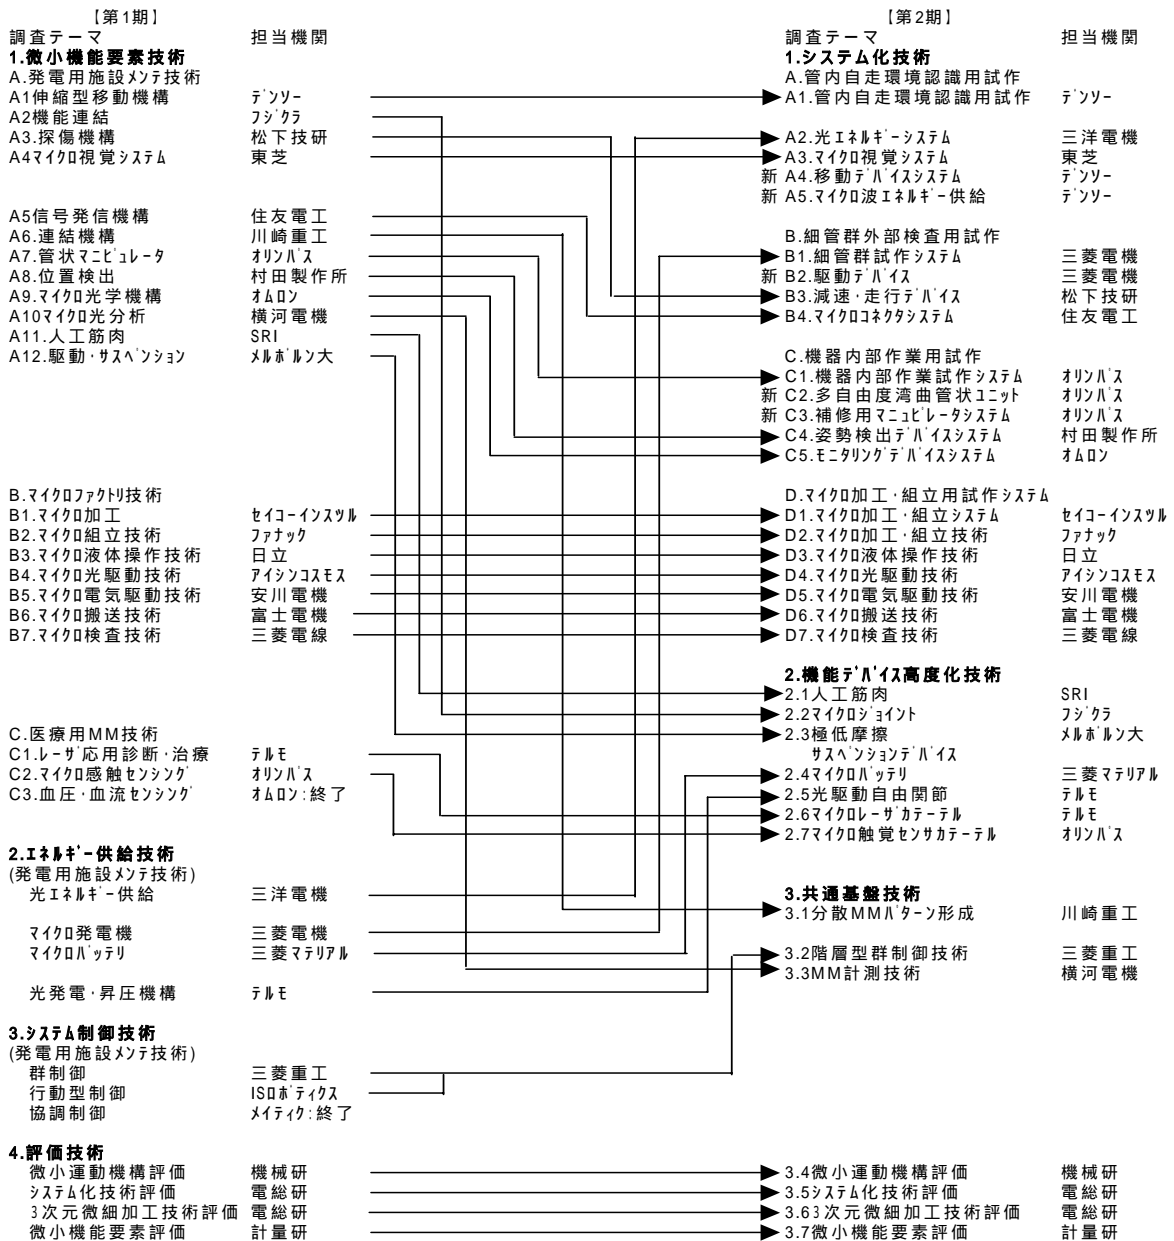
【第1期】

| 調査テーマ | 担当機関 |
|---|---|
| **1.微小機能要素技術** | |
| A.発電用施設ﾒﾝﾃ技術 | |
| A1伸縮型移動機構 | ﾃﾞﾝｿｰ |
| A2機能連結 | ﾌｼﾞｸﾗ |
| A3.探傷機構 | 松下技研 |
| A4ﾏｲｸﾛ視覚ｼｽﾃﾑ | 東芝 |
| A5信号発信機構 | 住友電工 |
| A6.連結機構 | 川崎重工 |
| A7.管状ﾏﾆﾋﾟｭﾚｰﾀ | ｵﾘﾝﾊﾟｽ |
| A8.位置検出 | 村田製作所 |
| A9.ﾏｲｸﾛ光学機構 | ｵﾑﾛﾝ |
| A10ﾏｲｸﾛ光分析 | 横河電機 |
| A11.人工筋肉 | SRI |
| A12.駆動･ｻｽﾍﾟﾝｼｮﾝ | ﾒﾙﾎﾞﾙﾝ大 |
| B.ﾏｲｸﾛﾌｧｸﾄﾘ技術 | |
| B1.ﾏｲｸﾛ加工 | ｾｲｺｰｲﾝｽﾂﾙ |
| B2.ﾏｲｸﾛ組立技術 | ﾌｧﾅｯｸ |
| B3.ﾏｲｸﾛ液体操作技術 | 日立 |
| B4.ﾏｲｸﾛ光駆動技術 | ｱｲｼﾝｺｽﾓｽ |
| B5.ﾏｲｸﾛ電気駆動技術 | 安川電機 |
| B6.ﾏｲｸﾛ搬送技術 | 富士電機 |
| B7.ﾏｲｸﾛ検査技術 | 三菱電線 |
| C.医療用MM技術 | |
| C1.ﾚｰｻﾞ応用診断･治療 | ﾃﾙﾓ |
| C2.ﾏｲｸﾛ感触ｾﾝｼﾝｸﾞ | ｵﾘﾝﾊﾟｽ |
| C3.血圧･血流ｾﾝｼﾝｸﾞ | ｵﾑﾛﾝ:終了 |
| **2.ｴﾈﾙｷﾞｰ供給技術** | |
| (発電用施設ﾒﾝﾃ技術) | |
| 光ｴﾈﾙｷﾞｰ供給 | 三洋電機 |
| ﾏｲｸﾛ発電機 | 三菱電機 |
| ﾏｲｸﾛﾊﾞｯﾃﾘ | 三菱ﾏﾃﾘｱﾙ |
| 光発電･昇圧機構 | ﾃﾙﾓ |
| **3.ｼｽﾃﾑ制御技術** | |
| (発電用施設ﾒﾝﾃ技術) | |
| 群制御 | 三菱重工 |
| 行動型制御 | ISOﾎﾞﾃｨｸｽ |
| 協調制御 | ﾒｲﾃｨｸ:終了 |
| **4.評価技術** | |
| 微小運動機構評価 | 機械研 |
| ｼｽﾃﾑ化技術評価 | 電総研 |
| 3次元微細加工技術評価 | 電総研 |
| 微小機能要素評価 | 計量研 |

【第2期】

| 調査テーマ | 担当機関 |
|---|---|
| **1.システム化技術** | |
| A.管内自走環境認識用試作 | |
| A1.管内自走環境認識用試作 | ﾃﾞﾝｿｰ |
| A2.光ｴﾈﾙｷﾞｰｼｽﾃﾑ | 三洋電機 |
| A3.ﾏｲｸﾛ視覚ｼｽﾃﾑ | 東芝 |
| 新 A4.移動ﾃﾞﾊﾞｲｽｼｽﾃﾑ | ﾃﾞﾝｿｰ |
| 新 A5.ﾏｲｸﾛ波ｴﾈﾙｷﾞｰ供給 | ﾃﾞﾝｿｰ |
| B.細管群外部検査用試作 | |
| B1.細管群試作ｼｽﾃﾑ | 三菱電機 |
| 新 B2.駆動ﾃﾞﾊﾞｲｽ | 三菱電機 |
| B3.減速･走行ﾃﾞﾊﾞｲｽ | 松下技研 |
| B4.ﾏｲｸﾛｺﾈｸﾀｼｽﾃﾑ | 住友電工 |
| C.機器内部作業用試作 | |
| C1.機器内部作業試作ｼｽﾃﾑ | ｵﾘﾝﾊﾟｽ |
| 新 C2.多自由度湾曲管状ﾕﾆｯﾄ | ｵﾘﾝﾊﾟｽ |
| 新 C3.補修用ﾏﾆｭﾋﾟﾚｰﾀｼｽﾃﾑ | ｵﾘﾝﾊﾟｽ |
| C4.姿勢検出ﾃﾞﾊﾞｲｽｼｽﾃﾑ | 村田製作所 |
| C5.ﾓﾆﾀﾘﾝｸﾞﾃﾞﾊﾞｲｽｼｽﾃﾑ | ｵﾑﾛﾝ |
| D.ﾏｲｸﾛ加工･組立用試作ｼｽﾃﾑ | |
| D1.ﾏｲｸﾛ加工･組立ｼｽﾃﾑ | ｾｲｺｰｲﾝｽﾂﾙ |
| D2.ﾏｲｸﾛ加工･組立技術 | ﾌｧﾅｯｸ |
| D3.ﾏｲｸﾛ液体操作技術 | 日立 |
| D4.ﾏｲｸﾛ光駆動技術 | ｱｲｼﾝｺｽﾓｽ |
| D5.ﾏｲｸﾛ電気駆動技術 | 安川電機 |
| D6.ﾏｲｸﾛ搬送技術 | 富士電機 |
| D7.ﾏｲｸﾛ検査技術 | 三菱電線 |
| **2.機能ﾃﾞﾊﾞｲｽ高度化技術** | |
| 2.1人工筋肉 | SRI |
| 2.2ﾏｲｸﾛｼﾞｮｲﾝﾄ | ﾌｼﾞｸﾗ |
| 2.3極低摩擦 ｻｽﾍﾟﾝｼｮﾝﾃﾞﾊﾞｲｽ | ﾒﾙﾎﾞﾙﾝ大 |
| 2.4ﾏｲｸﾛﾊﾞｯﾃﾘ | 三菱ﾏﾃﾘｱﾙ |
| 2.5光駆動自由関節 | ﾃﾙﾓ |
| 2.6ﾏｲｸﾛﾚｰｻﾞｶﾃｰﾃﾙ | ﾃﾙﾓ |
| 2.7ﾏｲｸﾛ触覚ｾﾝｻｶﾃｰﾃﾙ | ｵﾘﾝﾊﾟｽ |
| **3.共通基盤技術** | |
| 3.1分散MMﾊﾟﾀｰﾝ形成 | 川崎重工 |
| 3.2階層型群制御技術 | 三菱重工 |
| 3.3MM計測技術 | 横河電機 |
| 3.4微小運動機構評価 | 機械研 |
| 3.5ｼｽﾃﾑ化技術評価 | 電総研 |
| 3.63次元微細加工技術評価 | 電総研 |
| 3.7微小機能要素評価 | 計量研 |